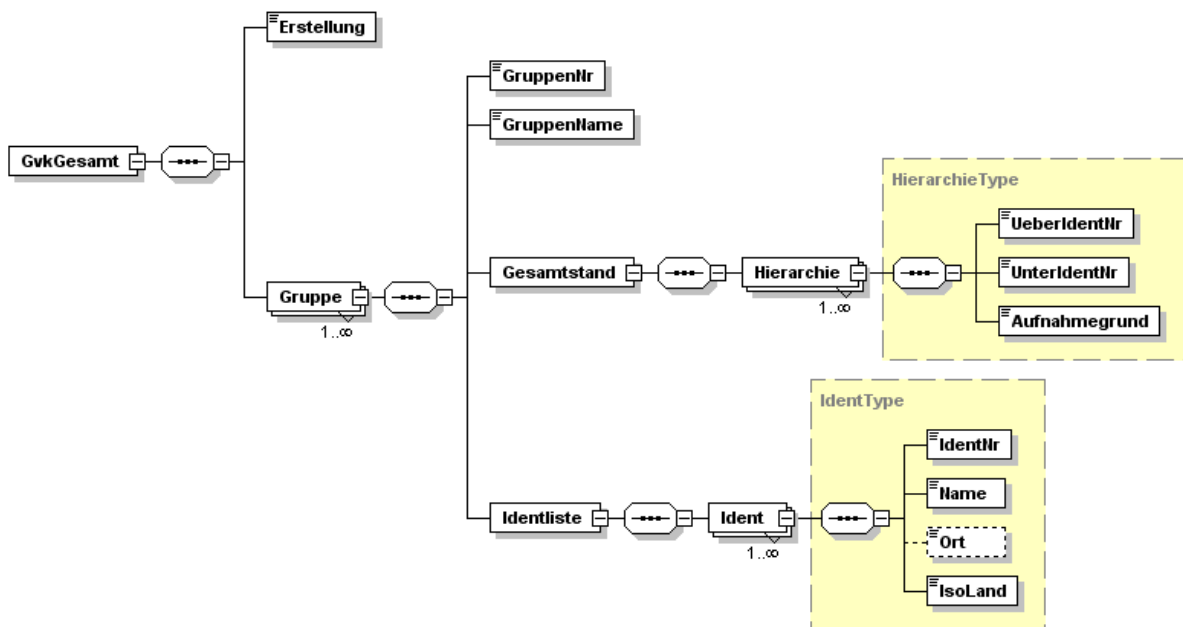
GvkGesamt

Erstellung

Gruppe
1..∞

GruppenNr

GruppenName

Gesamtstand

Hierarchie
1..∞

HierarchieType

UeberIdentNr

UnterIdentNr

Aufnahmegrund

Identliste

Ident
1..∞

IdentType

IdentNr

Name

Ort

IsoLand